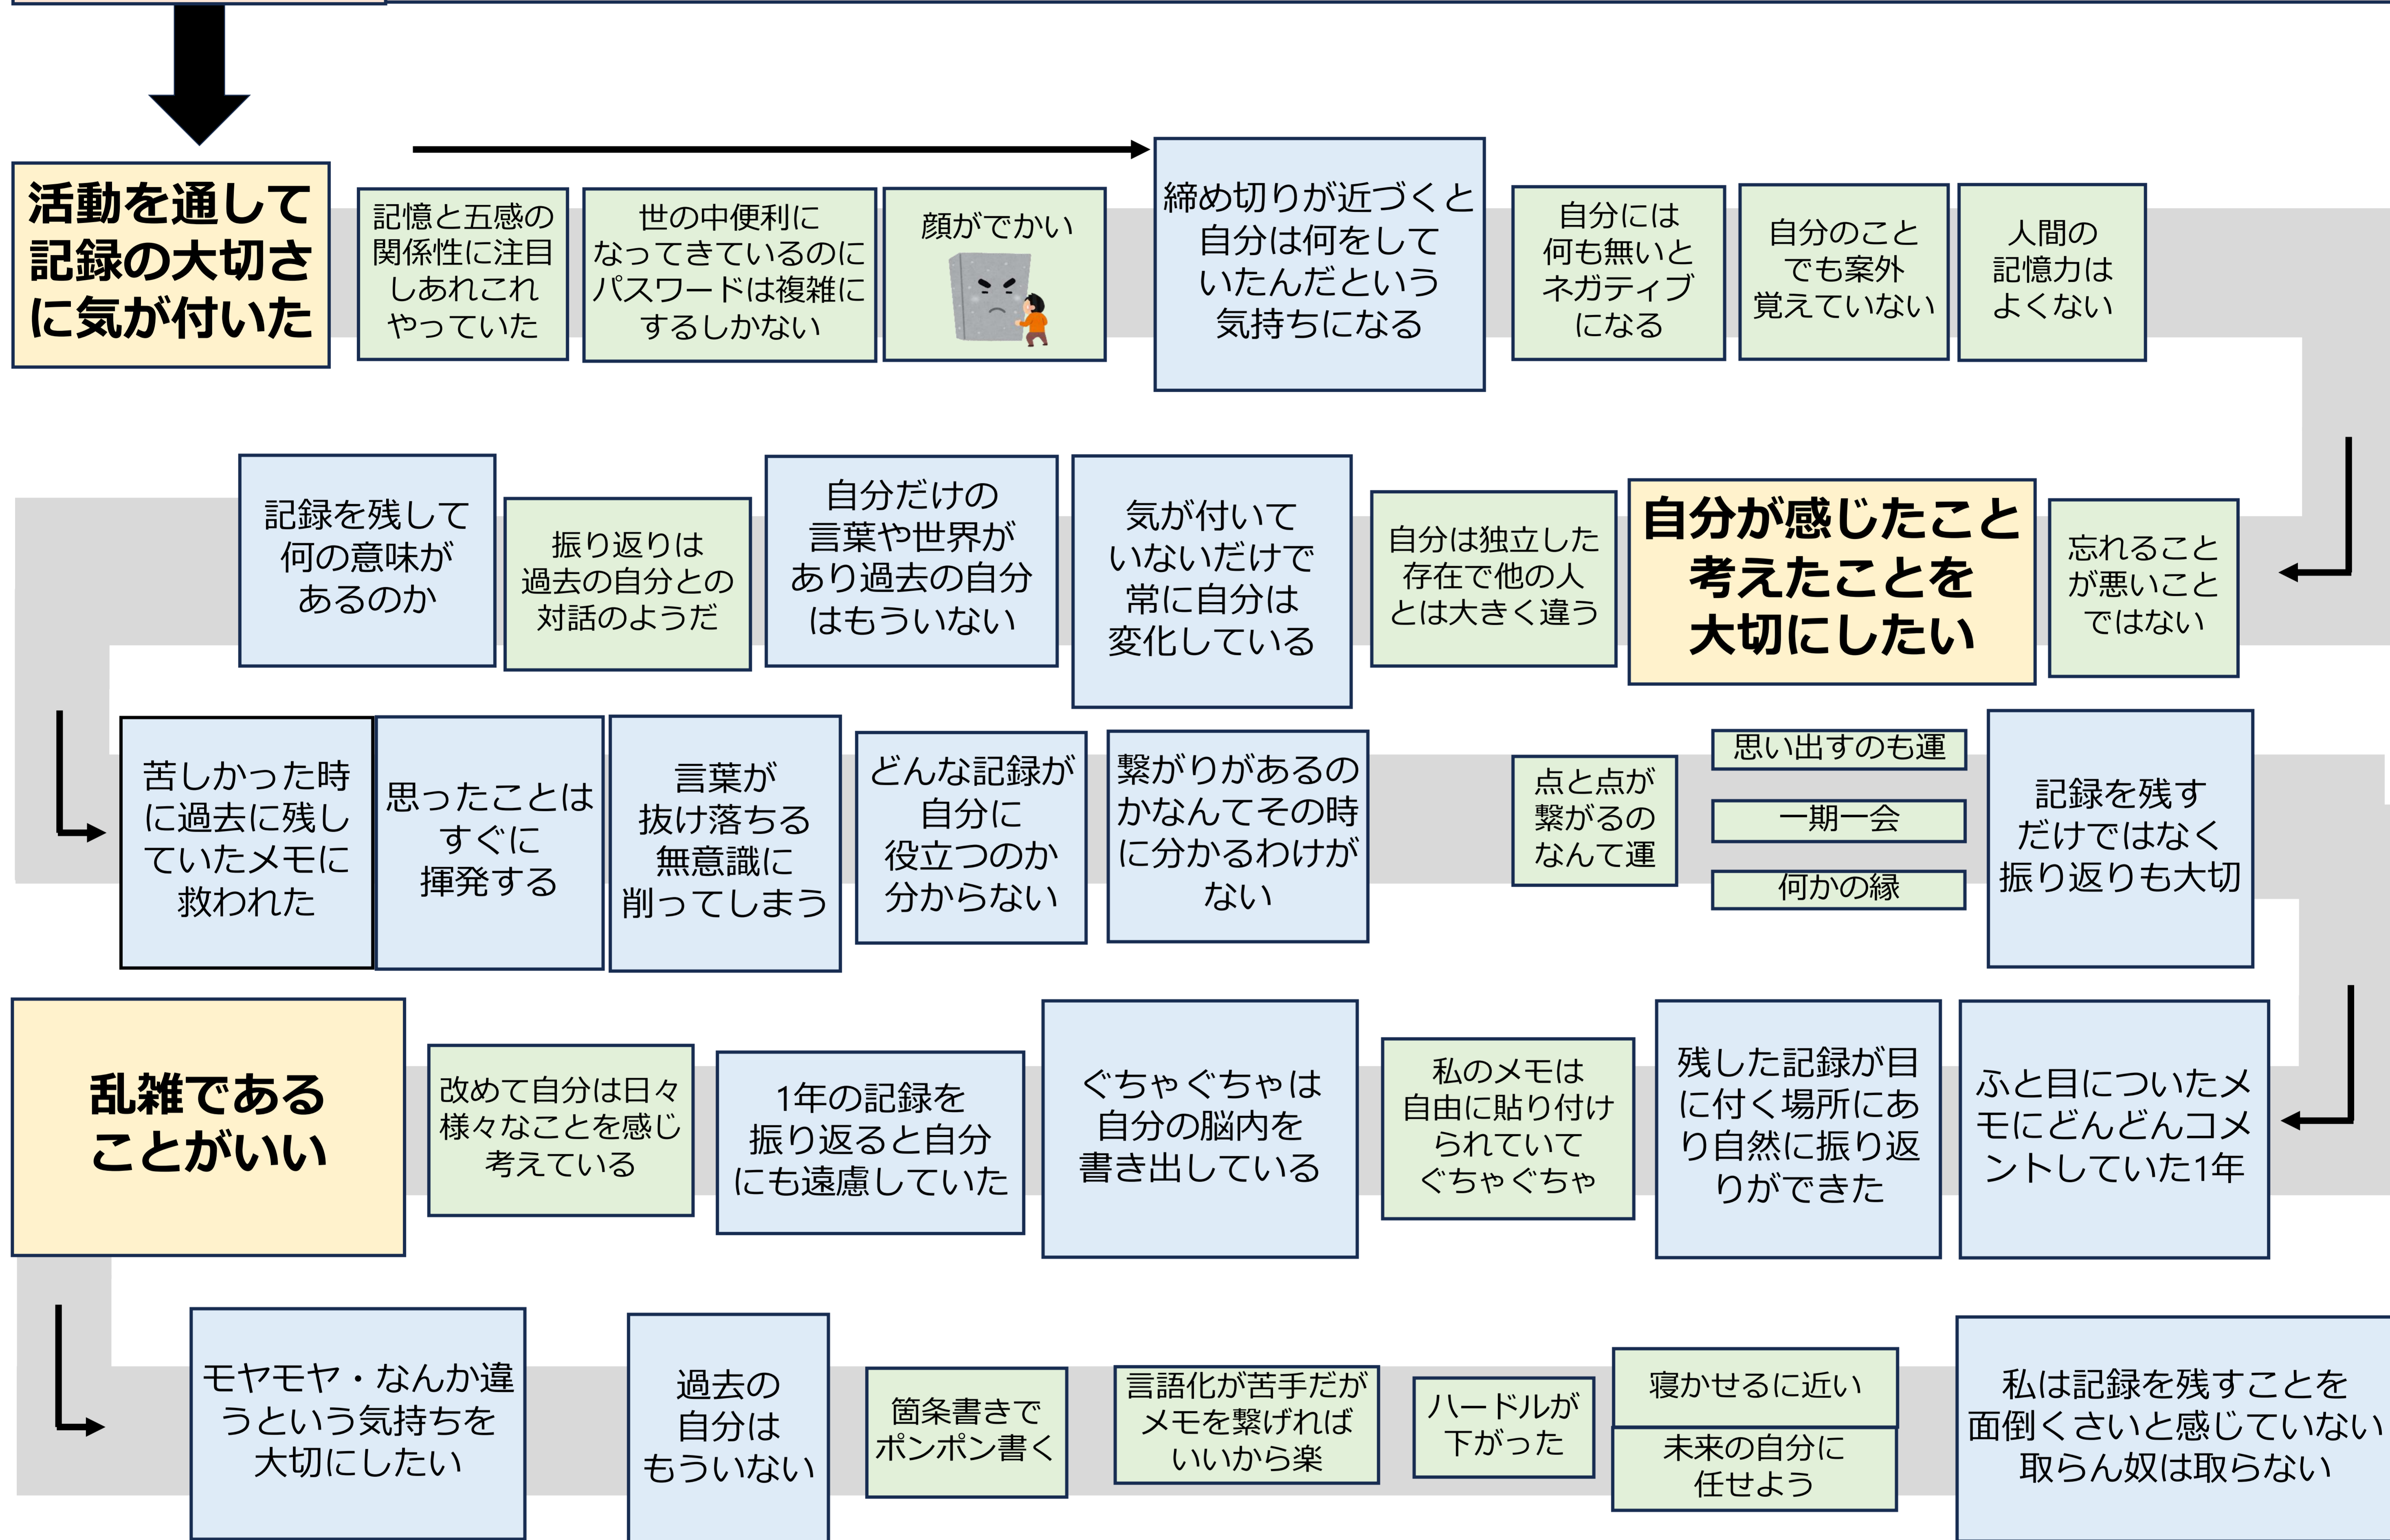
活動を通して記録の大切さに気が付いた

記憶と五感の関係性に注目しあれこれやっていた

世の中便利になってきているのにパスワードは複雑にするしかない

顔がでかい

締め切りが近づくと自分は何をしていたんだという気持ちになる

自分には何も無いとネガティブになる

自分のことでも案外覚えていない

人間の記憶力はよくない

記録を残して何の意味があるのか

振り返りは過去の自分との対話のようだ

自分だけの言葉や世界があり過去の自分はもういない

気が付いていないだけで常に自分は変化している

自分は独立した存在で他の人とは大きく違う

自分が感じたこと考えたことを大切にしたい

忘れることが悪いことではない

苦しかった時に過去に残していたメモに救われた

思ったことはすぐに揮発する

言葉が抜け落ちる無意識に削ってしまう

どんな記録が自分に役立つのか分からない

繋がりがあるのかなんてその時に分かるわけがない

点と点が繋がるのなんて運

思い出すのも運

一期一会

何かの縁

記録を残すだけではなく振り返りも大切

乱雑であることがいい

改めて自分は日々様々なことを感じ考えている

1年の記録を振り返ると自分にも遠慮していた

ぐちゃぐちゃは自分の脳内を書き出している

私のメモは自由に貼り付けられていてぐちゃぐちゃ

残した記録が目に付く場所にあり自然に振り返りができた

ふと目についたメモにどんどんコメントしていた1年

モヤモヤ・なんか違うという気持ちを大切にしたい

過去の自分はもういない

箇条書きでポンポン書く

言語化が苦手だがメモを繋げればいいから楽

ハードルが下がった

寝かせるに近い

未来の自分に任せよう

私は記録を残すことを面倒くさいと感じていない取らん奴は取らない